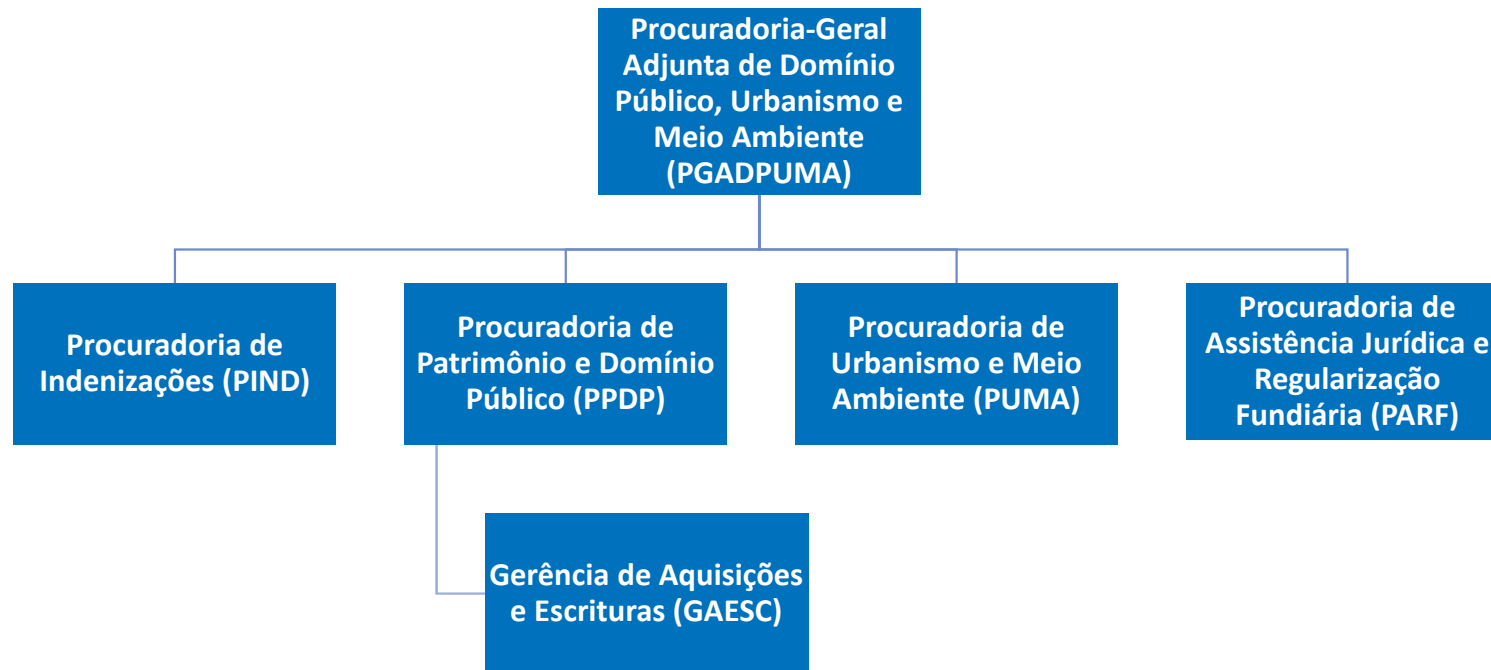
Procuradoria-Geral Adjunta de Domínio Público, Urbanismo e Meio Ambiente (PGADPUMA)

Procuradoria de Indenizações (PIND)

Procuradoria de Patrimônio e Domínio Público (PPDP)

Procuradoria de Urbanismo e Meio Ambiente (PUMA)

Procuradoria de Assistência Jurídica e Regularização Fundiária (PARF)

Gerência de Aquisições e Escrituras (GAESC)